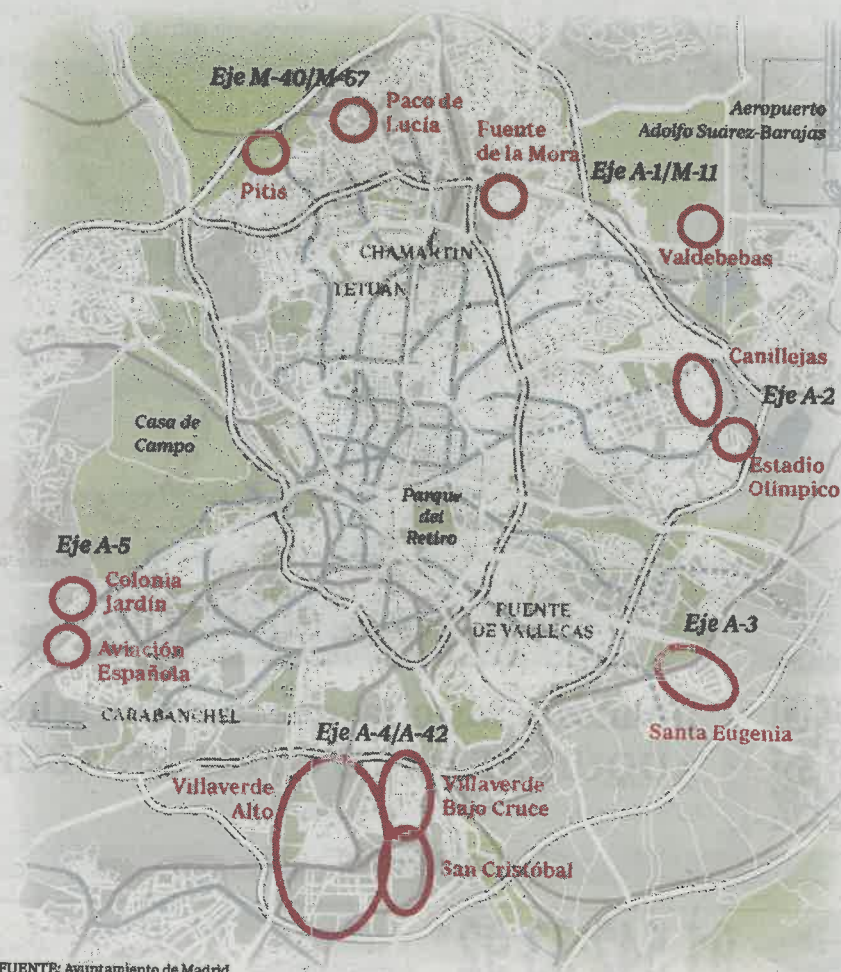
Eje M-40/M-67

Paco de Lucía

Pitis

Fuente de la Mora

Aeropuerto Adolfo Suárez-Barajas

Eje A-1/M-11

Valdebebas

CHAMARTÍN

TETUÁN

Canillejas

Eje A-2

Estadio Olímpico

Casa de Campo

Parque del Retiro

Eje A-5

Colonia Jardín

Aviación Española

PUENTE DE VALLECAS

Eje A-3

Santa Eugenia

CARABANCHEL

Eje A-4/A-42

Villaverde Alto

Villaverde Bajo Cruce

San Cristóbal

FUENTE: Ayuntamiento de Madrid